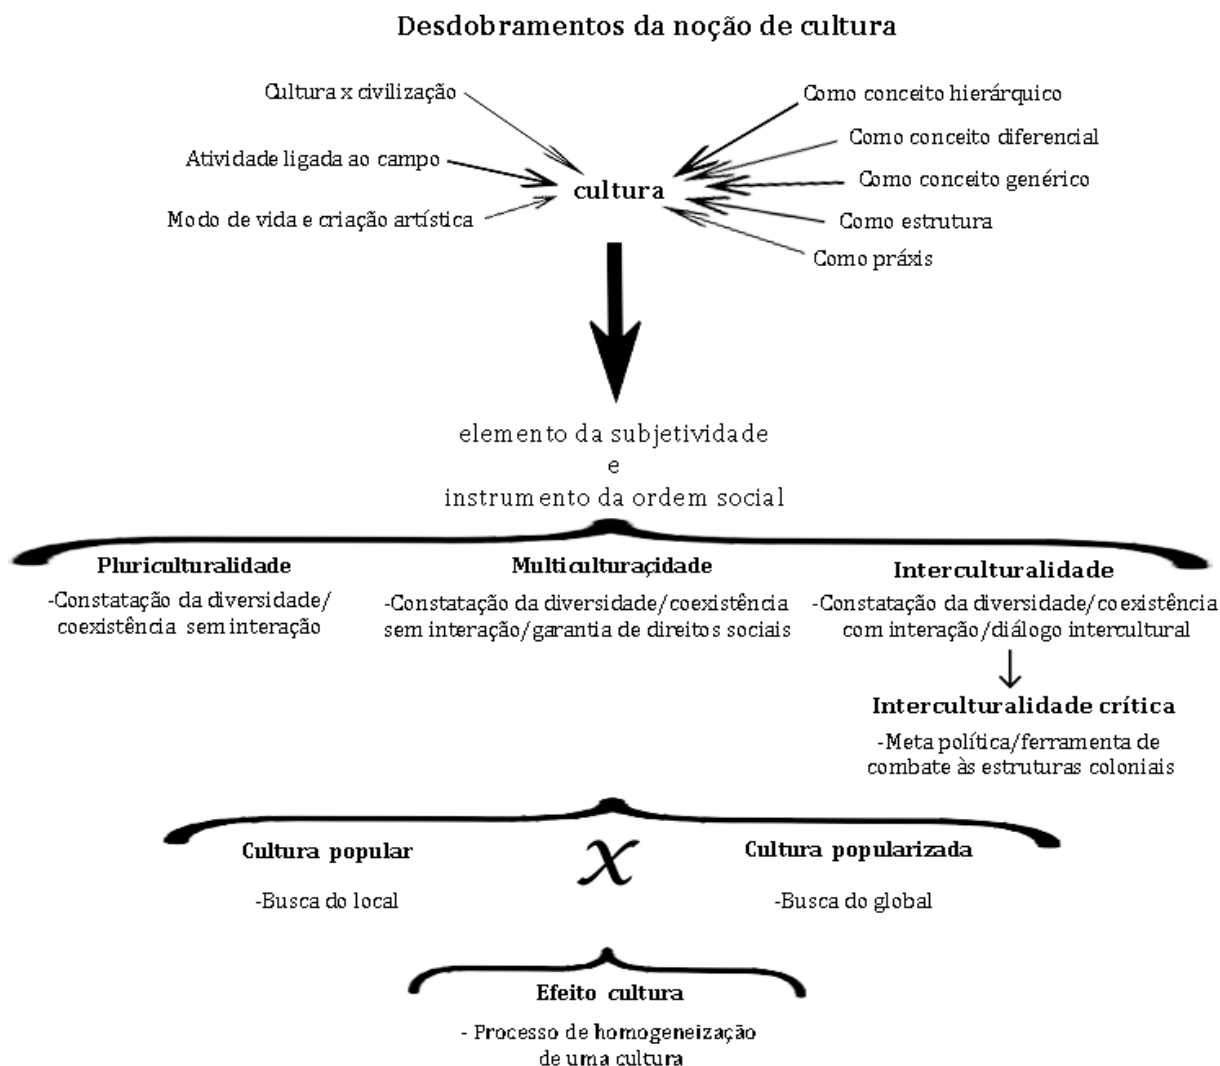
Desdobramentos da noção de cultura

Cultura x civilização

Atividade ligada ao campo

Modo de vida e criação artística

cultura

Como conceito hierárquico

Como conceito diferencial

Como conceito genérico

Como estrutura

Como práxis

elemento da subjetividade
e
instrumento da ordem social

Pluriculturalidade
-Constatação da diversidade/ coexistência sem interação

Multiculturaçidade
-Constatação da diversidade/coexistência sem interação/garantia de direitos sociais

Interculturalidade
-Constatação da diversidade/coexistência com interação/diálogo intercultural

Interculturalidade crítica
-Meta política/ferramenta de combate às estruturas coloniais

Cultura popular
-Busca do local

x

Cultura popularizada
-Busca do global

Efeito cultura
- Processo de homogeneização de uma cultura